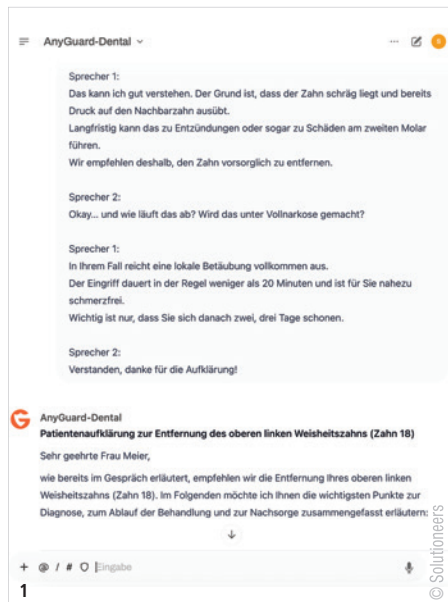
AnyGuard-Dental ⌄

Sprecher 1:
Das kann ich gut verstehen. Der Grund ist, dass der Zahn schräg liegt und bereits Druck auf den Nachbarzahn ausübt.
Langfristig kann das zu Entzündungen oder sogar zu Schäden am zweiten Molar führen.
Wir empfehlen deshalb, den Zahn vorsorglich zu entfernen.

Sprecher 2:
Okay... und wie läuft das ab? Wird das unter Vollnarkose gemacht?

Sprecher 1:
In Ihrem Fall reicht eine lokale Betäubung vollkommen aus.
Der Eingriff dauert in der Regel weniger als 20 Minuten und ist für Sie nahezu schmerzfrei.
Wichtig ist nur, dass Sie sich danach zwei, drei Tage schonen.

Sprecher 2:
Verstanden, danke für die Aufklärung!

AnyGuard-Dental
Patientenaufklärung zur Entfernung des oberen linken Weisheitszahns (Zahn 18)

Sehr geehrte Frau Meier,

wie bereits im Gespräch erläutert, empfehlen wir die Entfernung Ihres oberen linken Weisheitszahns (Zahn 18). Im Folgenden möchte ich Ihnen die wichtigsten Punkte zur Diagnose, zum Ablauf der Behandlung und zur Nachsorge zusammengefasst erläutern:

+ @ / # Eingabe

1

© Solutioneers